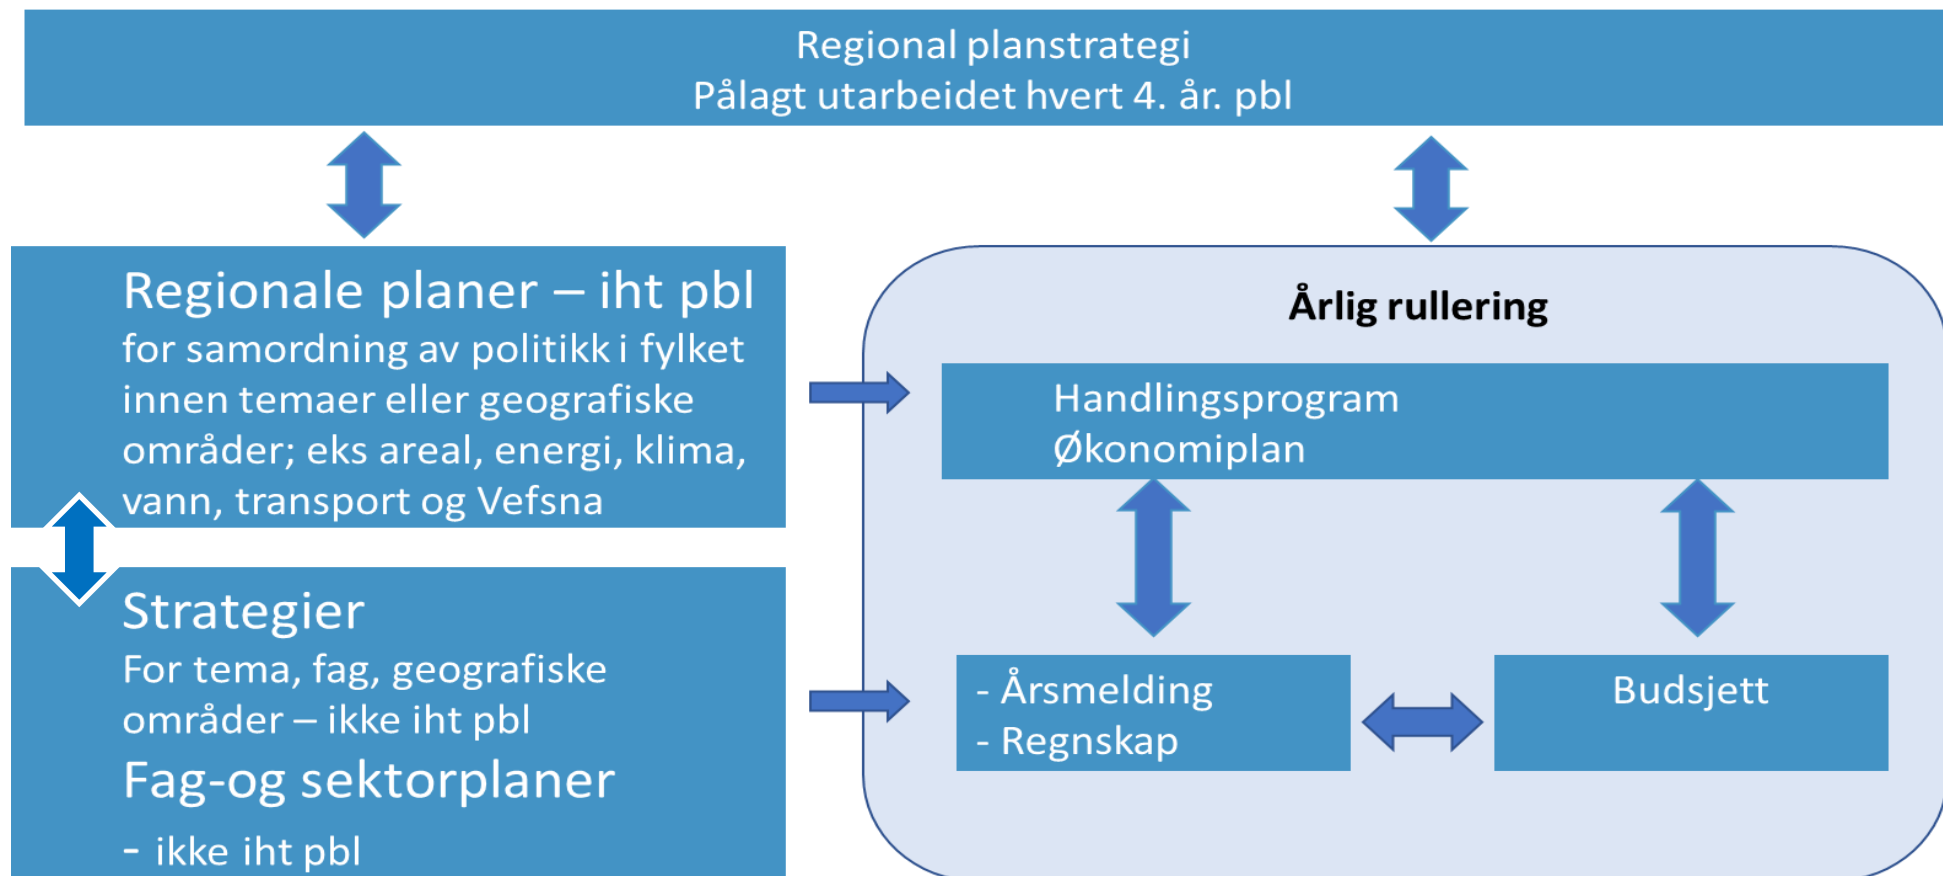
Regional planstrategi
Pålagt utarbeidet hvert 4. år. pbl

Regionale planer – iht pbl
for samordning av politikk i fylket innen temaer eller geografiske områder; eks areal, energi, klima, vann, transport og Vefsna

Strategier
For tema, fag, geografiske områder – ikke iht pbl

Fag-og sektorplaner
- ikke iht pbl

Årlig rullering

Handlingsprogram
Økonomiplan

- Årsmelding
- Regnskap

Budsjett